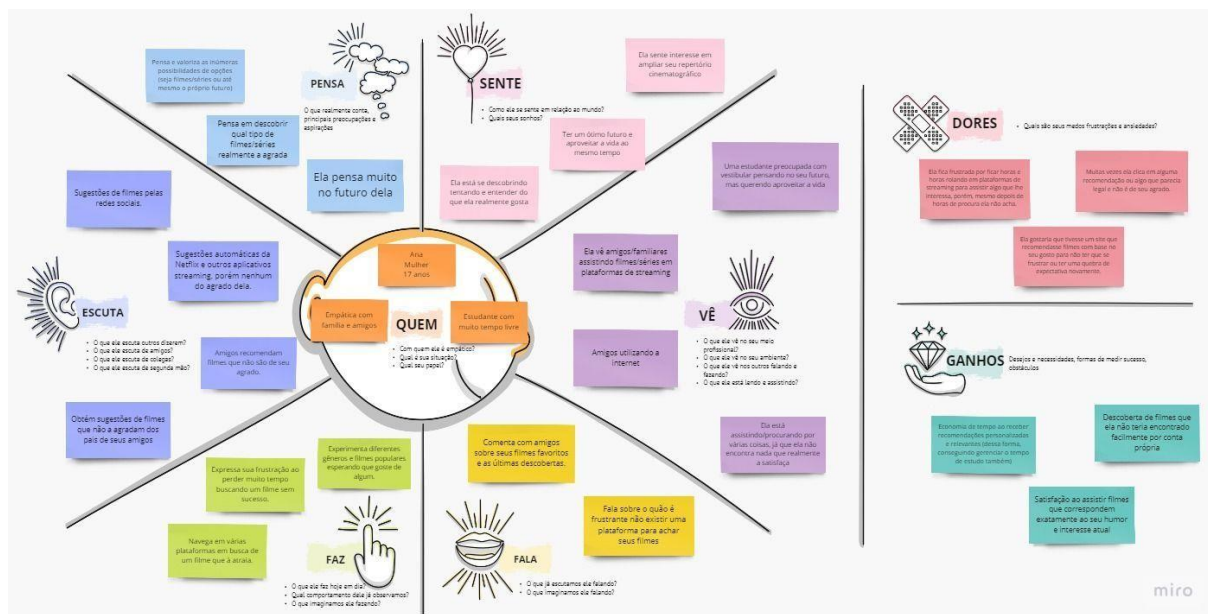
PENSA

O que realmente conta, principais preocupações e aspirações

Pensa e valoriza as inúmeras possibilidades de opções (seja filmes/séries ou até mesmo o próprio futuro)

Pensa em descobrir qual tipo de filmes/séries realmente a agrada

Ela pensa muito no futuro dela

SENTE

• Como ele se sente em relação ao mundo?
• Quais seus sonhos?

Ela sente interesse em ampliar seu repertório cinematográfico

Ter um ótimo futuro e aproveitar a vida ao mesmo tempo

Ela está se descobrindo tentando e entender do que ela realmente gosta

Uma estudante preocupada com vestibular pensando no seu futuro, mas querendo aproveitar a vida

DORES

• Quais são seus medos frustrações e ansiedades?

Ela fica frustrada por ficar horas e horas rodando em plataformas de streaming para assistir algo que lhe interessa, porém, mesmo depois de horas de procura ela não acha.

Muitas vezes ela clica em alguma recomendação ou algo que parecia legal e não é do seu agrado.

Ela gostaria que tivesse um site que recomendasse filmes com base no seu gosto para não ter que se frustrar ou ter uma quebra de expectativa novamente.

Sugestões de filmes pelas redes sociais.

Sugestões automáticas da Netflix e outros aplicativos streaming, porém nenhum do agrado dela.

ESCUTA

• O que ela escuta outros dizerem?
• O que ele escuta de amigos?
• O que ele escuta de colegas?
• O que ele escuta de segunda mão?

Amigos recomendam filmes que não são de seu agrado.

Obtém sugestões de filmes que não a agradam dos pais de seus amigos

Aria
Mulher
17 anos

Empática com família e amigos

QUEM

Estudante com muito tempo livre

• Com quem ele é empático?
• Qual é sua situação?
• Qual seu papel?

Ela vê amigos/familiares assistindo filmes/séries em plataformas de streaming

VÊ

Amigos utilizando a internet

• O que ele vê no seu meio profissional?
• O que ele vê no seu ambiente?
• O que ele vê nos outros falando e fazendo?
• O que ele está lendo e assistindo?

Ela está assistindo/procurando por várias coisas, já que ela não encontra nada que realmente a satisfaça

GANHOS

Desejos e necessidades, formas de medir sucesso, obstáculos

Economia de tempo ao receber recomendações personalizadas e relevantes (dessa forma, conseguindo gerenciar o tempo de estudo também)

Descoberta de filmes que ela não teria encontrado facilmente por conta própria

Satisfação ao assistir filmes que correspondem exatamente ao seu humor e interesse atual

Expressa sua frustração ao perder muito tempo buscando um filme sem sucesso.

Experimenta diferentes gêneros e filmes populares esperando que goste de algum.

Navega em várias plataformas em busca de um filme que a atraia.

FAZ

• O que ele faz hoje em dia?
• Qual comportamento dele já observamos?
• O que imaginamos ele fazendo?

Comenta com amigos sobre seus filmes favoritos e as últimas descobertas.

Fala sobre o quão é frustrante não existir uma plataforma para achar seus filmes

FALA

• O que já escutamos ele falando?
• O que imaginamos ele falando?

miro